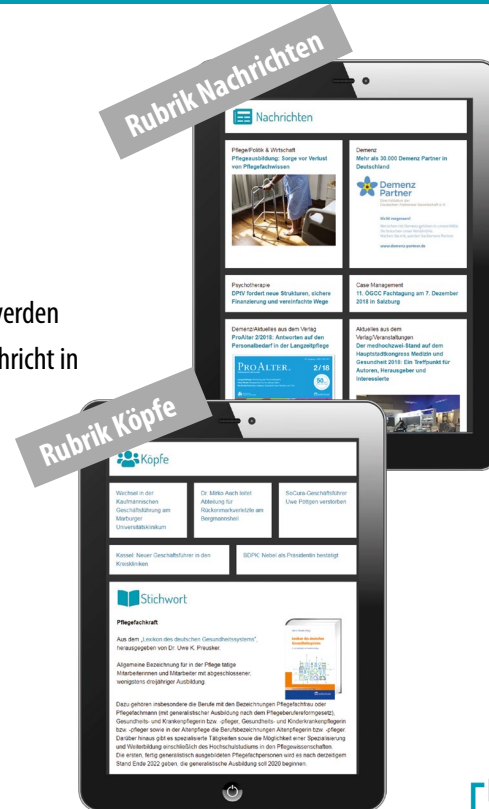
Rubrik Nachrichten

Nachrichten

Pflege/Politik & Wirtschaft
Pflegeausbildung: Sorge vor Verlust von Pflegefachwissen

Demenz
Mehr als 30.000 Demenz Partner in Deutschland

Demenz Partner

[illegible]

www.demenz-partner.de

Psychotherapie
DPtV fordert neue Strukturen, sichere Finanzierung und vereinfachte Wege

Case Management
11. ÖGCC Fachtagung am 7. Dezember 2018 in Salzburg

Demenz/Aktuelles aus dem Verlag
ProAlter 2/2018: Antworten auf den Personalbedarf in der Langzeitpflege

ProALTER 2/18

Aktuelles aus dem Verlag/Veranstaltungen
Der medhochzwei-Stand auf dem Hauptstadtkongress Medizin und Gesundheit 2018: Ein Treffpunkt für Autoren, Herausgeber und Interessierte

verden

chricht in

Rubrik Köpfe

Köpfe

Wechsel in der Kaufmännischen Geschäftsführung am Marburger Universitätsklinikum

Dr. Mirko Asch leitet Abteilung für Rückenmarkverletzte am Bergmannsheil

SoCura-Geschäftsführer Uwe Pottgen verstorben

Kossel: Neuer Geschäftsführer in den Kreiskliniken

BDPK: Nebel als Präsidentin bestätigt

Stichwort

Pflegefachkraft

Aus dem „Lexikon des deutschen Gesundheitssystems", herausgegeben von Dr. Uwe K. Preusker.

Allgemeine Bezeichnung für in der Pflege tätige Mitarbeiterinnen und Mitarbeiter mit abgeschlossener, wenigstens dreijähriger Ausbildung.

Dazu gehören insbesondere die Berufe mit den Bezeichnungen Pflegefachfrau oder Pflegefachmann (mit generalistischer Ausbildung nach dem Pflegeberufereformgesetz), Gesundheits- und Krankenpflegerin bzw. -pfleger, Gesundheits- und Kinderkrankenpflegerin bzw. -pfleger sowie in der Altenpflege die Berufsbezeichnungen Altenpflegerin bzw. -pfleger. Darüber hinaus gibt es spezialisierte Tätigkeiten sowie die Möglichkeit einer Spezialisierung und Weiterbildung einschließlich des Hochschulstudiums in den Pflegewissenschaften. Die ersten, fertig generalistisch ausgebildeten Pflegefachpersonen wird es nach derzeitigem Stand Ende 2022 geben, die generalistische Ausbildung soll 2020 beginnen.